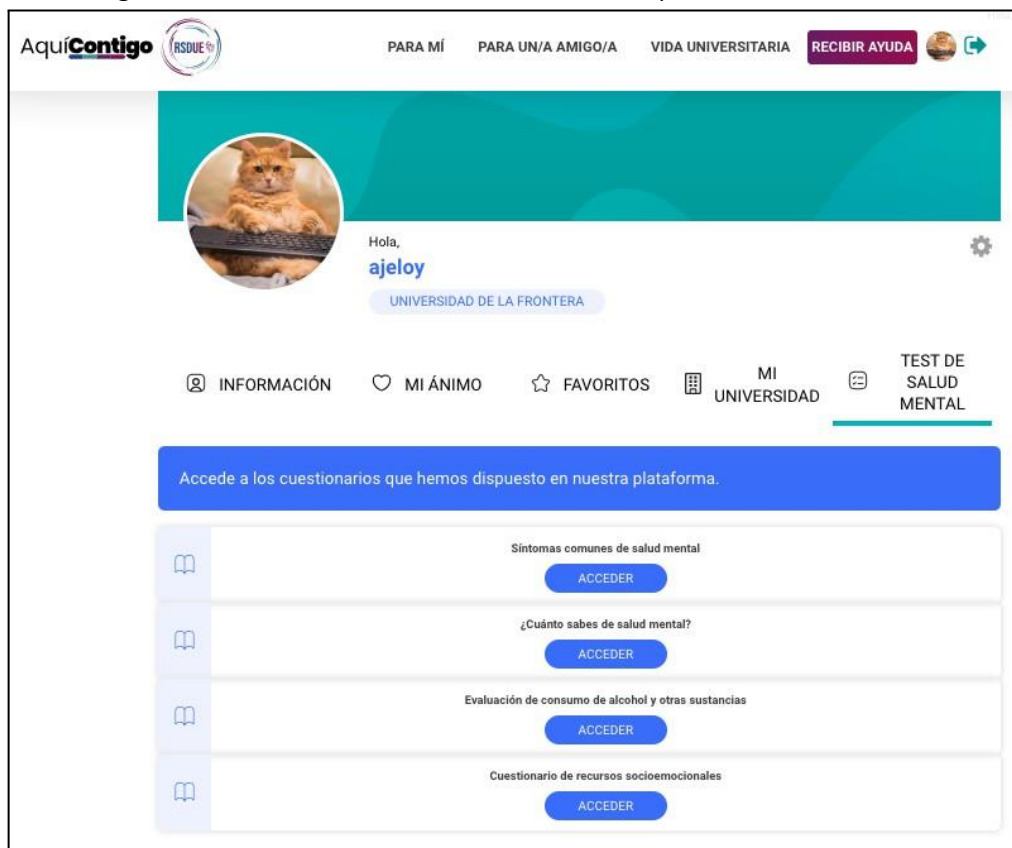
AquíContigo RSDUE

PARA MÍ PARA UN/A AMIGO/A VIDA UNIVERSITARIA RECIBIR AYUDA

Hola,
ajeloy
UNIVERSIDAD DE LA FRONTERA

INFORMACIÓN MI ÁNIMO FAVORITOS MI UNIVERSIDAD TEST DE SALUD MENTAL

Accede a los cuestionarios que hemos dispuesto en nuestra plataforma.

Síntomas comunes de salud mental
ACCEDER

¿Cuánto sabes de salud mental?
ACCEDER

Evaluación de consumo de alcohol y otras sustancias
ACCEDER

Cuestionario de recursos socioemocionales
ACCEDER